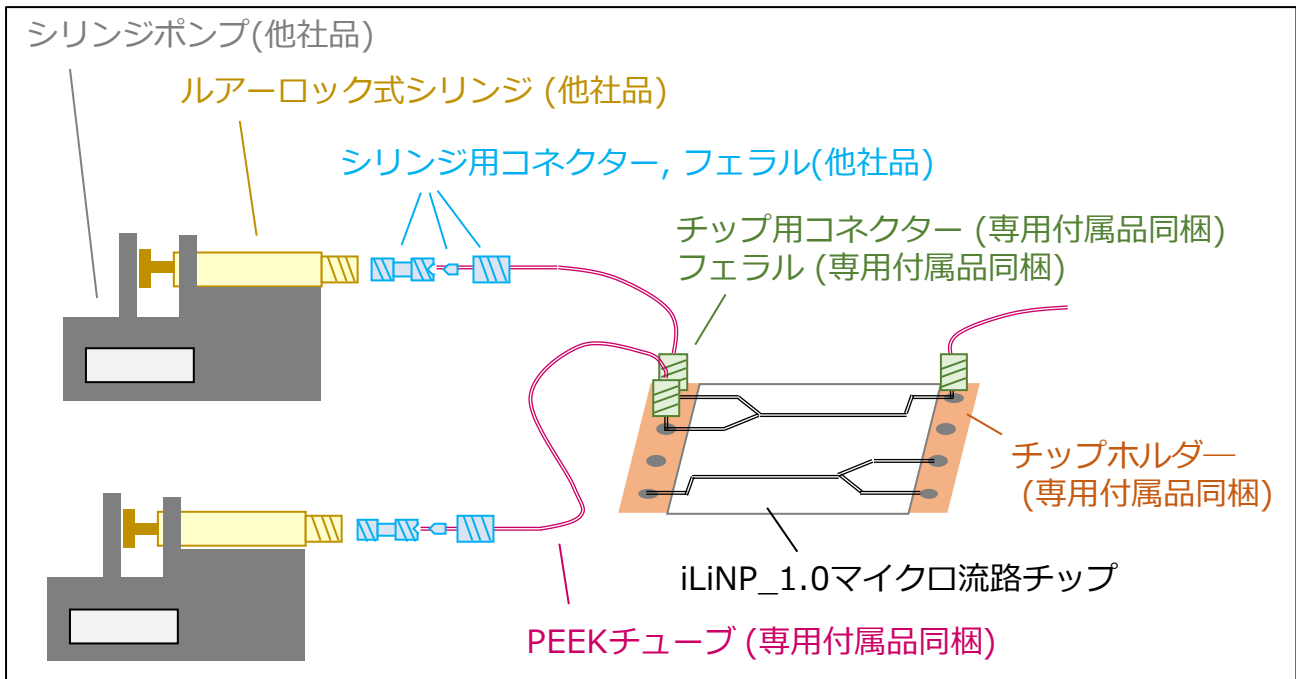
シリンジポンプ(他社品)

ルアーロック式シリンジ (他社品)

シリンジ用コネクター, フェラル(他社品)

チップ用コネクター (専用付属品同梱)
フェラル (専用付属品同梱)

チップホルダ— (専用付属品同梱)

iLiNP_1.0マイクロ流路チップ

PEEKチューブ (専用付属品同梱)